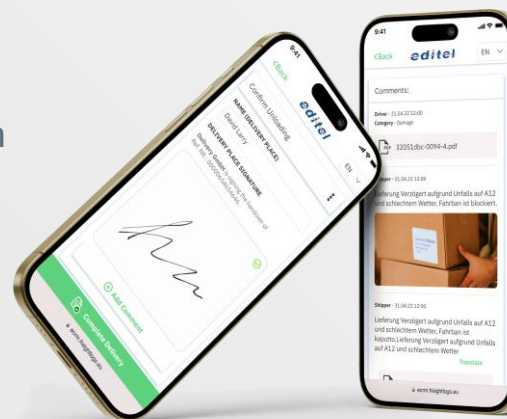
9:41
<Back
editel
EN
Confirm Unloading
NAME (DELIVERY PLACE)
David Larry
DELIVERY PLACE SIGNATURE
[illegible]
Add Comment
Complete Delivery
ecmr.freightlogs.eu

9:41
<Back
editel
EN
Comments:
Driver · 11.04.22 12:00
Category · Damage
32051dbc-0094-4.pdf
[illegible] · 11.04.22 12:00
Lieferung Verzögert aufgrund Unfalls auf A12 und schlechtem Wetter, Fahrbahn ist blockiert.
Shipper · 11.04.22 12:00
Lieferung Verzögert aufgrund Unfalls auf A12 und schlechtem Wetter, Fahrbahn ist kaputto.Lieferung Verzögert aufgrund Unfalls auf A12 und schlechtem Wetter
Translate
ecmr.freightlogs.eu